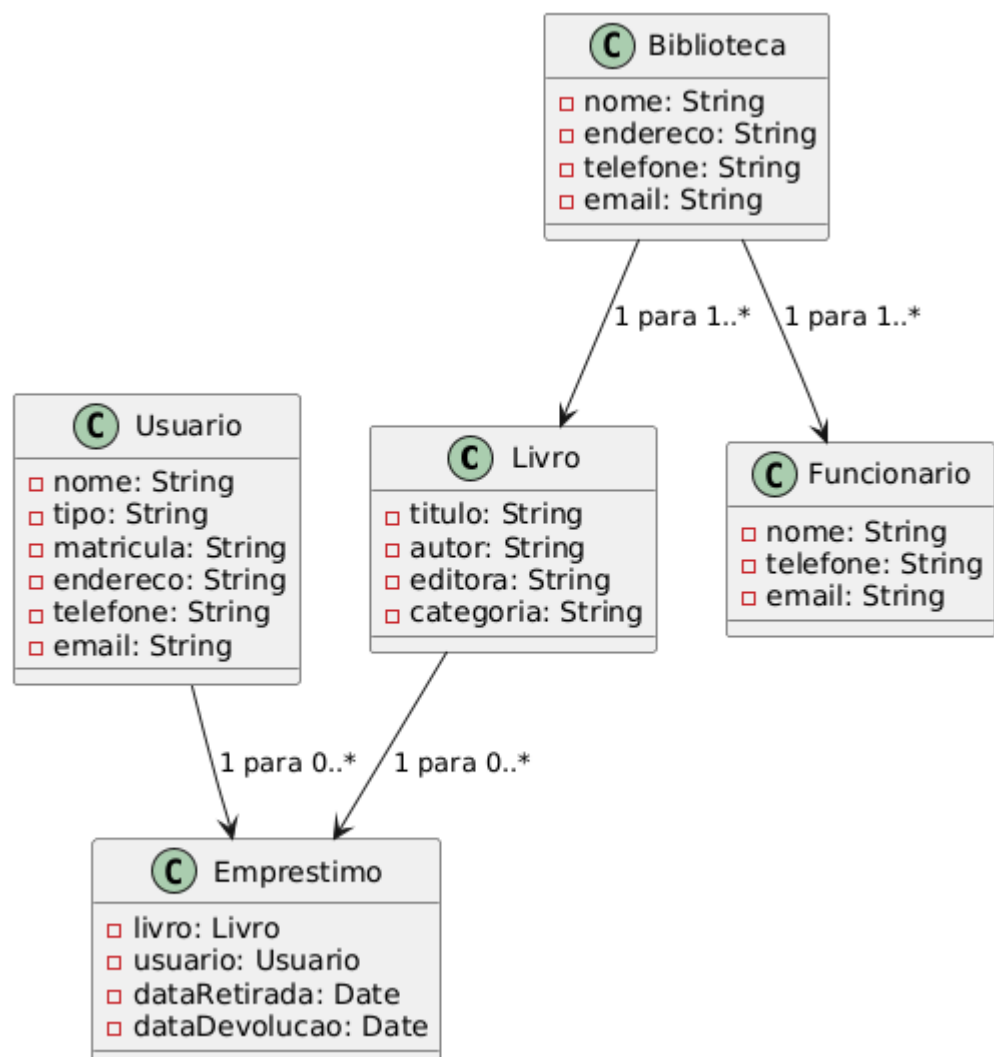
C Biblioteca
nome: String
endereco: String
telefone: String
email: String

1 para 1..*
1 para 1..*

C Usuario
nome: String
tipo: String
matricula: String
endereco: String
telefone: String
email: String

C Livro
titulo: String
autor: String
editora: String
categoria: String

C Funcionario
nome: String
telefone: String
email: String

1 para 0..*
1 para 0..*

C Emprestimo
livro: Livro
usuario: Usuario
dataRetirada: Date
dataDevolucao: Date